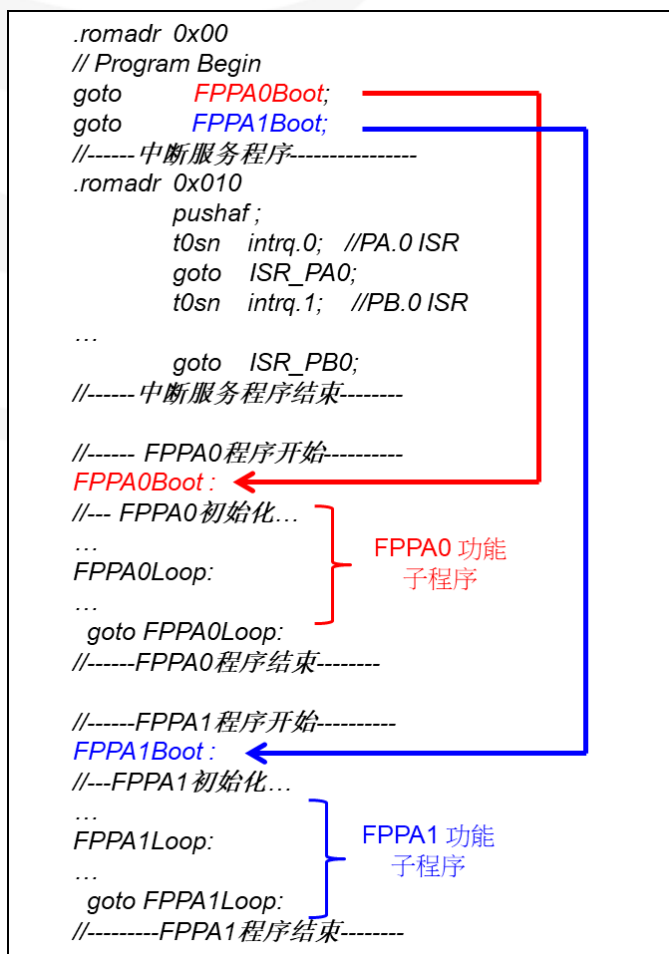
.romadr 0x00
// Program Begin
goto FPPA0Boot;
goto FPPA1Boot;
//------中断服务程序----------------
.romadr 0x010
pushaf ;
t0sn intrq.0; //PA.0 ISR
goto ISR_PA0;
t0sn intrq.1; //PB.0 ISR
…
goto ISR_PB0;
//------中断服务程序结束--------

//------ FPPA0程序开始----------
FPPA0Boot :
//--- FPPA0初始化…
…
FPPA0Loop:
…
goto FPPA0Loop:
//------FPPA0程序结束--------

FPPA0 功能子程序

//------FPPA1程序开始----------
FPPA1Boot :
//---FPPA1初始化…
…
FPPA1Loop:
…
goto FPPA1Loop:
//---------FPPA1程序结束--------

FPPA1 功能子程序